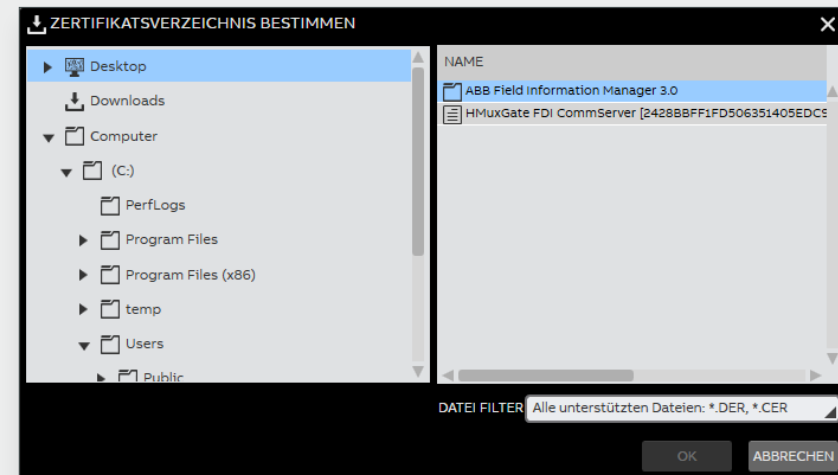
ZERTIFIKATSVERZEICHNIS BESTIMMEN

Desktop
Downloads
Computer
(C:)
PerfLogs
Program Files
Program Files (x86)
temp
Users
Public

NAME
ABB Field Information Manager 3.0
HMuxGate FDI CommServer [2428BBFF1FD506351405EDC9

DATEI FILTER Alle unterstützten Dateien: *.DER, *.CER

OK
ABBRECHEN